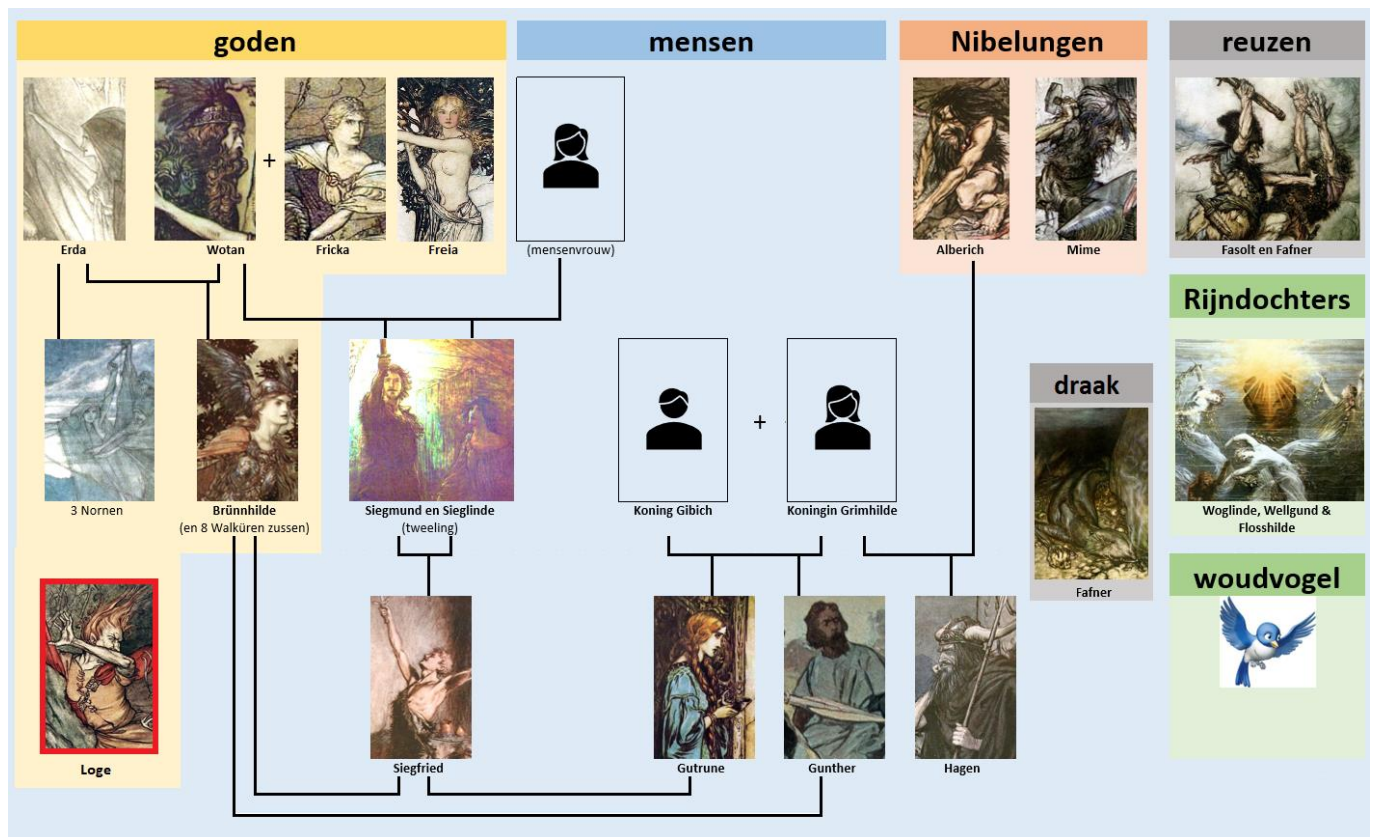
goden

mensen

Nibelungen

reuzen

Erda

Wotan

+

Fricka

Freia

(mensenvrouw)

Alberich

Mime

Fasolt en Fafner

Rijndochters

3 Nornen

Brünnhilde
(en 8 Walküren zussen)

Siegmund en Sieglinde
(tweeling)

Koning Gibich

+

Koningin Grimhilde

draak

Fafner

Woglinde, Wellgund & Flosshilde

woudvogel

Loge

Siegfried

Gutrune

Gunther

Hagen